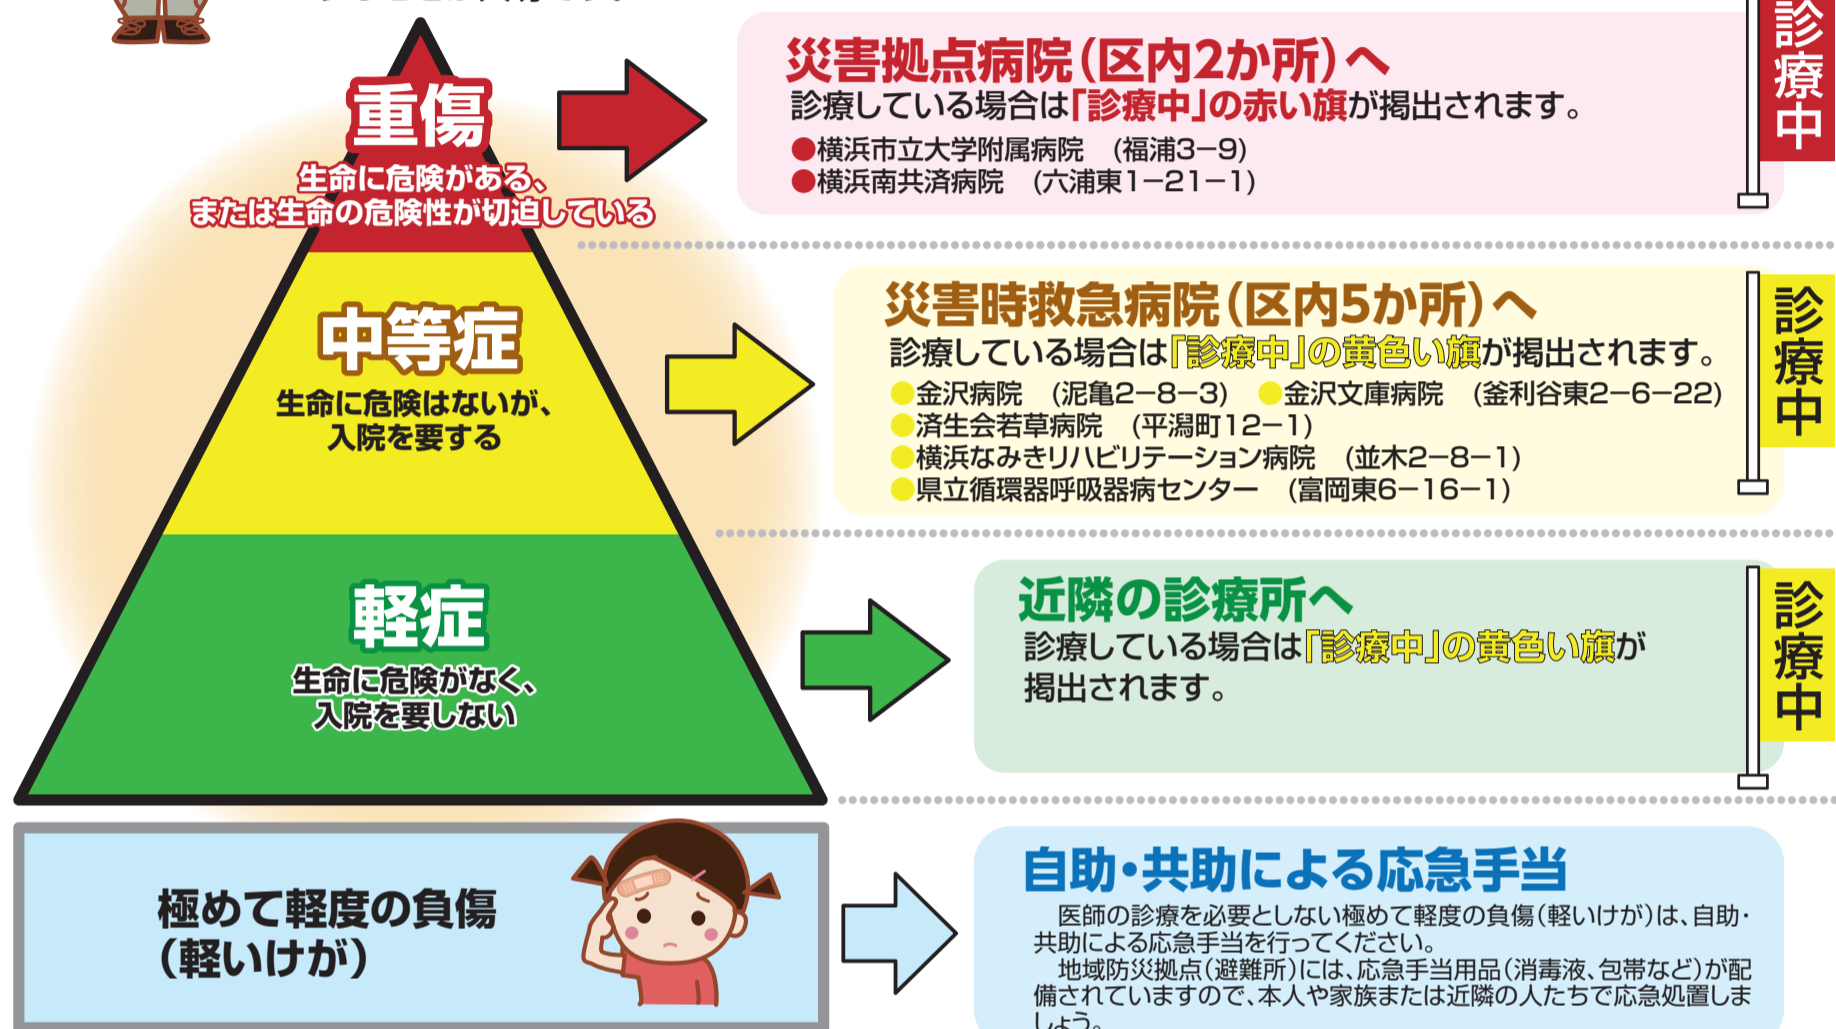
重傷
生命に危険がある、または生命の危険性が切迫している

災害拠点病院（区内2か所）へ
診療している場合は「診療中」の赤い旗が掲出されます。
●横浜市立大学附属病院　(福浦3−9)
●横浜南共済病院　(六浦東1−21−1)

診療中

中等症
生命に危険はないが、入院を要する

災害時救急病院（区内5か所）へ
診療している場合は「診療中」の黄色い旗が掲出されます。
●金沢病院　(泥亀2−8−3)　●金沢文庫病院　(釜利谷東2−6−22)
●済生会若草病院　(平潟町12−1)
●横浜なみきリハビリテーション病院　(並木2−8−1)
●県立循環器呼吸器病センター　(富岡東6−16−1)

診療中

軽症
生命に危険がなく、入院を要しない

近隣の診療所へ
診療している場合は「診療中」の黄色い旗が掲出されます。

診療中

極めて軽度の負傷（軽いけが）

自助・共助による応急手当
医師の診療を必要としない極めて軽度の負傷（軽いけが）は、自助・共助による応急手当を行ってください。
地域防災拠点（避難所）には、応急手当用品（消毒液、包帯など）が配備されていますので、本人や家族または近隣の人たちで応急処置しましょう。